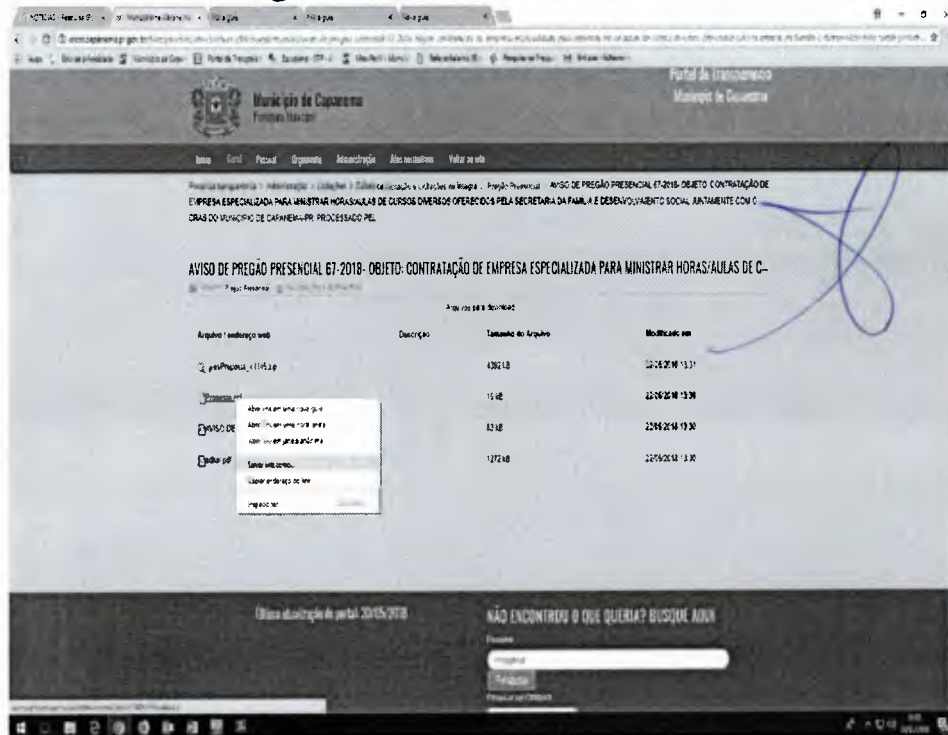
Município de Capanema
Portal da transparência
Município de Capanema

Início Geral Pessoal Orçamento Administração Atos normativos Voltar ao site

Portal da transparência > Administração > Licitações > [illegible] > Pregão Presencial > AVISO DE PREGÃO PRESENCIAL 67-2018- OBJETO: CONTRATAÇÃO DE EMPRESA ESPECIALIZADA PARA MINISTRAR HORAS/AULAS DE CURSOS DIVERSOS OFERECIDOS PELA SECRETARIA DA FAMÍLIA E DESENVOLVIMENTO SOCIAL JUNTAMENTE COM C... CRAS DO MUNICÍPIO DE CAPANEMA-PR. PROCESSADO PEL

AVISO DE PREGÃO PRESENCIAL 67-2018- OBJETO: CONTRATAÇÃO DE EMPRESA ESPECIALIZADA PARA MINISTRAR HORAS/AULAS DE C...

Arquivos para download

| Arquivo / endereço web | Descrição | Tamanho do Arquivo | Modificado em |
|---|---|---|---|
| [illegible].zip | | 436 KB | 22/05/2018 13:31 |
| Proposta.pdf | | 15 KB | 22/05/2018 13:30 |
| AVISO DE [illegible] | | 83 KB | 22/05/2018 13:30 |
| Edital.pdf | | 1272 KB | 22/05/2018 13:30 |

Abrir link em uma nova guia
Abrir link em uma nova janela
Abrir link em janela anônima
Salvar link como...
Copiar endereço do link
Inspecionar

Última atualização do portal: 30/05/2018

NÃO ENCONTROU O QUE QUERIA? BUSQUE AQUI
Pesquisar
Pesquisar